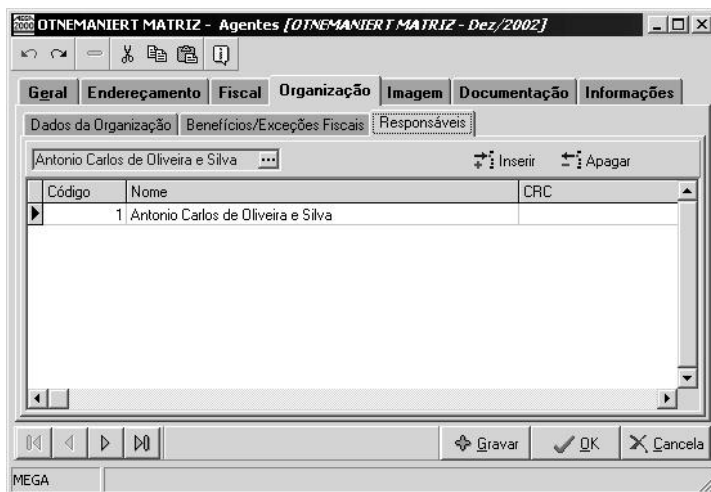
OTNEMANIERT MATRIZ - Agentes *[OTNEMANIERT MATRIZ - Dez/2002]*

Geral | Endereçamento | Fiscal | Organização | Imagem | Documentação | Informações

Dados da Organização | Benefícios/Exceções Fiscais | Responsáveis

Antonio Carlos de Oliveira e Silva ...

Inserir  Apagar

| Código | Nome | CRC |
|---|---|---|
| 1 | Antonio Carlos de Oliveira e Silva | |

Gravar  OK  Cancela

MEGA